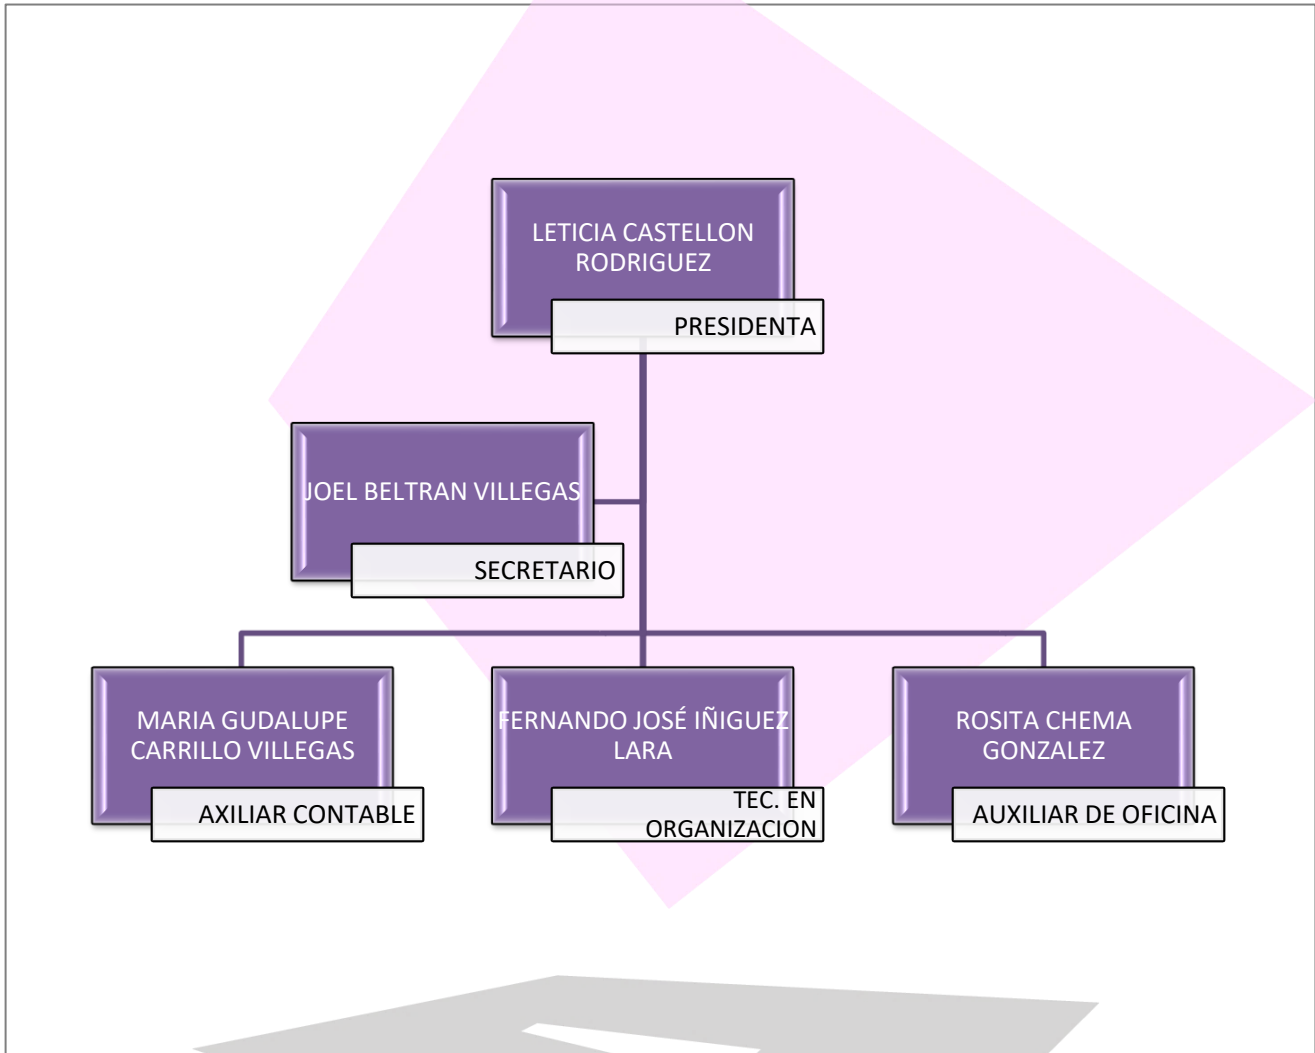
LETICIA CASTELLON RODRIGUEZ

PRESIDENTA

JOEL BELTRAN VILLEGAS

SECRETARIO

MARIA GUDALUPE CARRILLO VILLEGAS

AXILIAR CONTABLE

FERNANDO JOSÉ IÑIGUEZ LARA

TEC. EN ORGANIZACION

ROSITA CHEMA GONZALEZ

AUXILIAR DE OFICINA